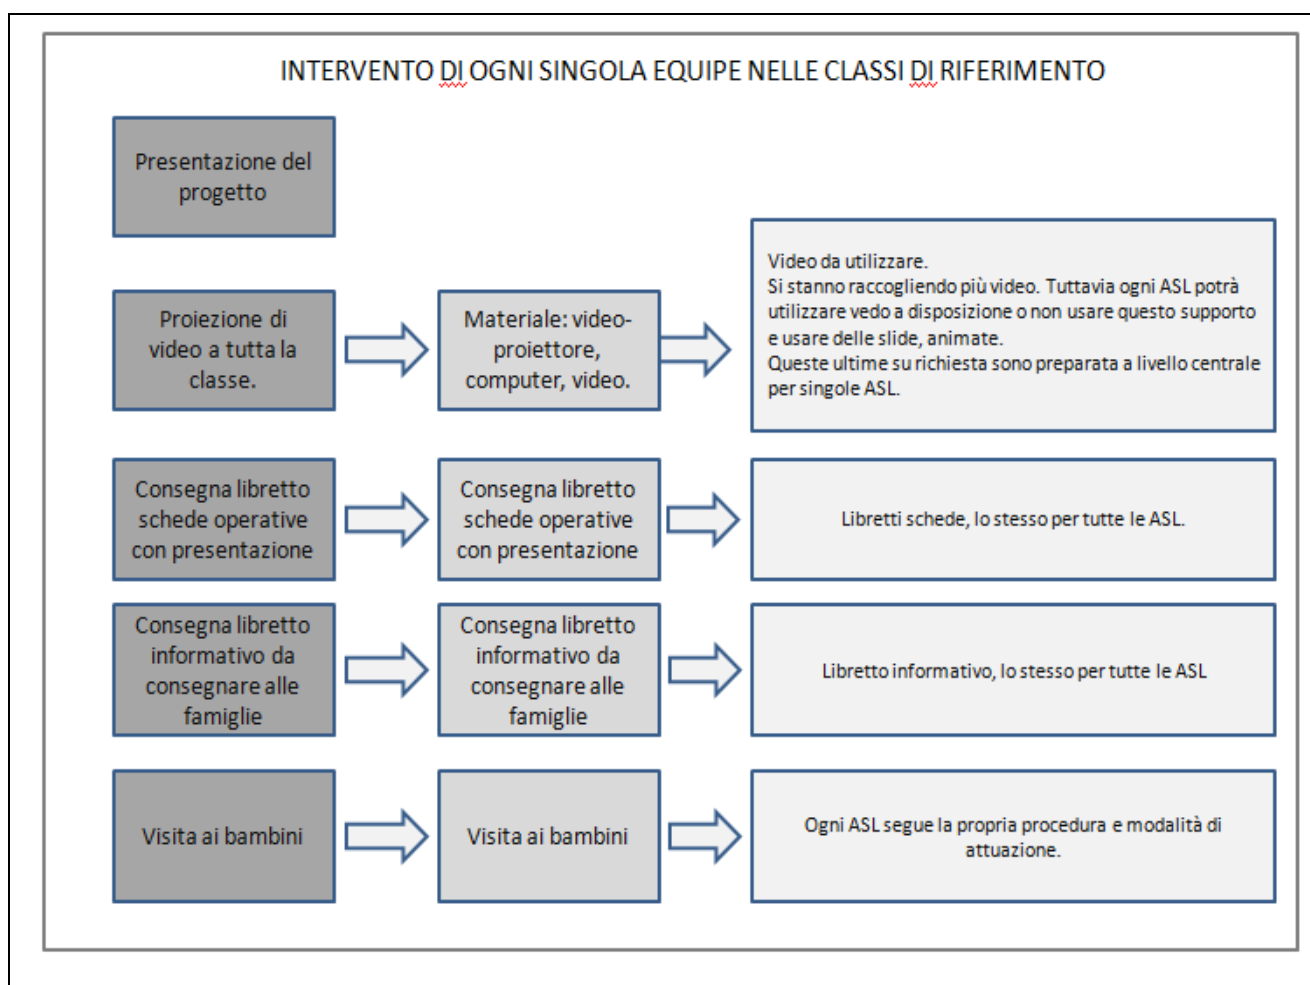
INTERVENTO DI OGNI SINGOLA EQUIPE NELLE CLASSI DI RIFERIMENTO

Presentazione del progetto

Proiezione di video a tutta la classe.

Materiale: video-proiettore, computer, video.

Video da utilizzare.
Si stanno raccogliendo più video. Tuttavia ogni ASL potrà utilizzare vedo a disposizione o non usare questo supporto e usare delle slide, animate.
Queste ultime su richiesta sono preparata a livello centrale per singole ASL.

Consegna libretto schede operative con presentazione

Consegna libretto schede operative con presentazione

Libretti schede, lo stesso per tutte le ASL.

Consegna libretto informativo da consegnare alle famiglie

Consegna libretto informativo da consegnare alle famiglie

Libretto informativo, lo stesso per tutte le ASL

Visita ai bambini

Visita ai bambini

Ogni ASL segue la propria procedura e modalità di attuazione.